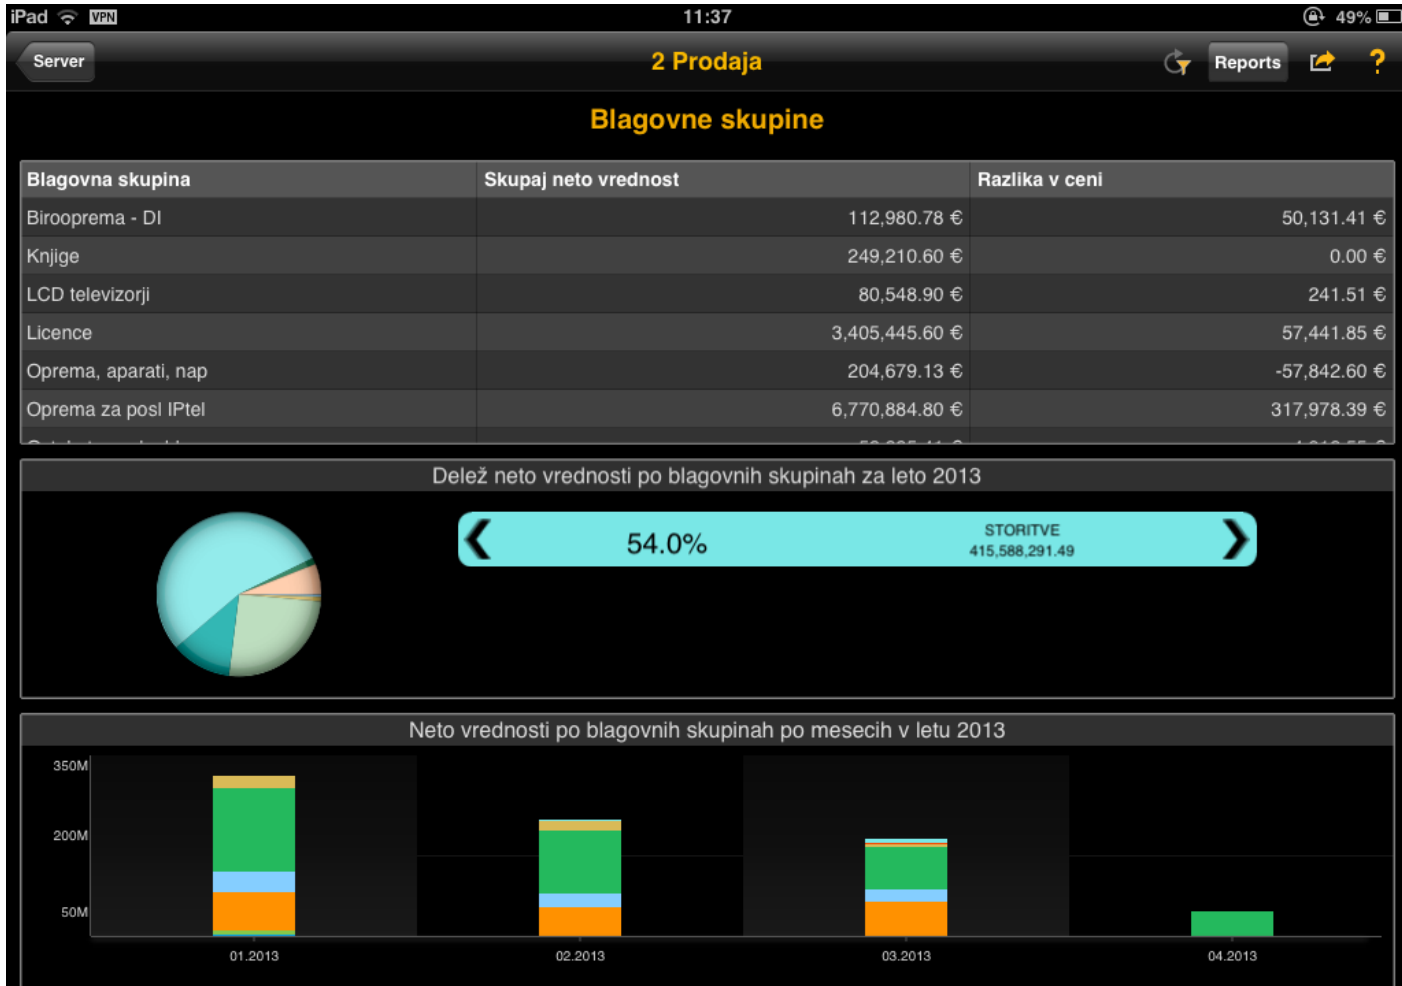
iPad VPN 11:37 49%

Server 2 Prodaja Reports ?

Blagovne skupine

| Blagovna skupina | Skupaj neto vrednost | Razlika v ceni |
|---|---|---|
| Biroprema - DI | 112,980.78 € | 50,131.41 € |
| Knjige | 249,210.60 € | 0.00 € |
| LCD televizorji | 80,548.90 € | 241.51 € |
| Licence | 3,405,445.60 € | 57,441.85 € |
| Oprema, aparati, nap | 204,679.13 € | -57,842.60 € |
| Oprema za posl IPtel | 6,770,884.80 € | 317,978.39 € |
| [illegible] | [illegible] | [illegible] |

Delež neto vrednosti po blagovnih skupinah za leto 2013

54.0% STORITVE 415,588,291.49

Neto vrednosti po blagovnih skupinah po mesecih v letu 2013

350M
200M
50M
01.2013 02.2013 03.2013 04.2013